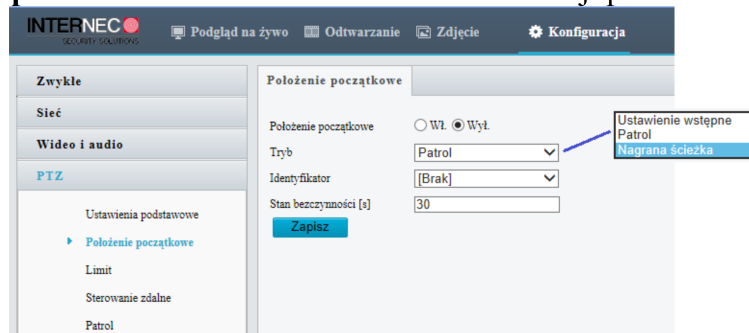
INTERNEC
SECURITY SOLUTIONS

Podgląd na żywo
Odtwarzanie
Zdjęcie
Konfiguracja

Zwykłe
Sieć
Wideo i audio
PTZ
Ustawienia podstawowe
Położenie początkowe
Limit
Sterowanie zdalne
Patrol

Położenie początkowe

Położenie początkowe ○ Wł. ◉ Wył.
Tryb Patrol
Identyfikator [Brak]
Stan bezczynności [s] 30
Zapisz

Ustawienie wstępne
Patrol
Nagrana ścieżka